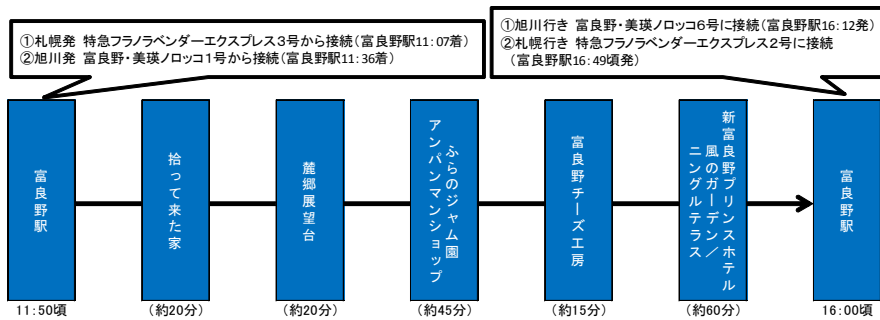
①札幌発 特急フラノラベンダーエクスプレス3号から接続（富良野駅11：07着）
②旭川発 富良野・美瑛ノロッコ1号から接続（富良野駅11：36着）

①旭川行き 富良野・美瑛ノロッコ6号に接続（富良野駅16：12発）
②札幌行き 特急フラノラベンダーエクスプレス2号に接続（富良野駅16：49頃発）

富良野駅
11：50頃

拾って来た家
（約20分）

麓郷展望台
（約20分）

ふらのジャム園 アンパンマンショップ
（約45分）

富良野チーズ工房
（約15分）

新富良野プリンスホテル 風のガーデン／ニングルテラス
（約60分）

富良野駅
16：00頃